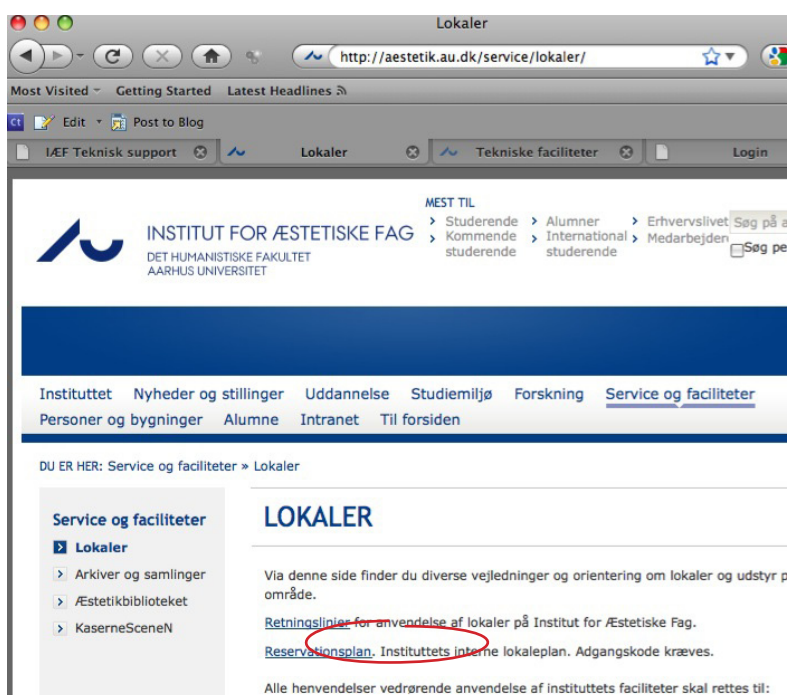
Lokaler

http://aestetik.au.dk/service/lokaler/

Most Visited Getting Started Latest Headlines

Edit Post to Blog

IÆF Teknisk support Lokaler Tekniske faciliteter Login

MEST TIL

Studerende Kommende studerende Alumner International studerende Erhvervslivet Medarbejden

Søg på a

Søg pe

INSTITUT FOR ÆSTETISKE FAG
DET HUMANISTISKE FAKULTET
AARHUS UNIVERSITET

Instituttet Nyheder og stillinger Uddannelse Studiemiljø Forskning Service og faciliteter
Personer og bygninger Alumne Intranet Til forsiden

DU ER HER: Service og faciliteter » Lokaler

Service og faciliteter
Lokaler
Arkiver og samlinger
Æstetikbiblioteket
KaserneSceneN

LOKALER

Via denne side finder du diverse vejledninger og orientering om lokaler og udstyr p område.

Retningslinier for anvendelse af lokaler på Institut for Æstetiske Fag.

Reservationsplan. Instituttets interne lokaleplan. Adgangskode kræves.

Alle henvendelser vedrørende anvendelse af instituttets faciliteter skal rettes til: